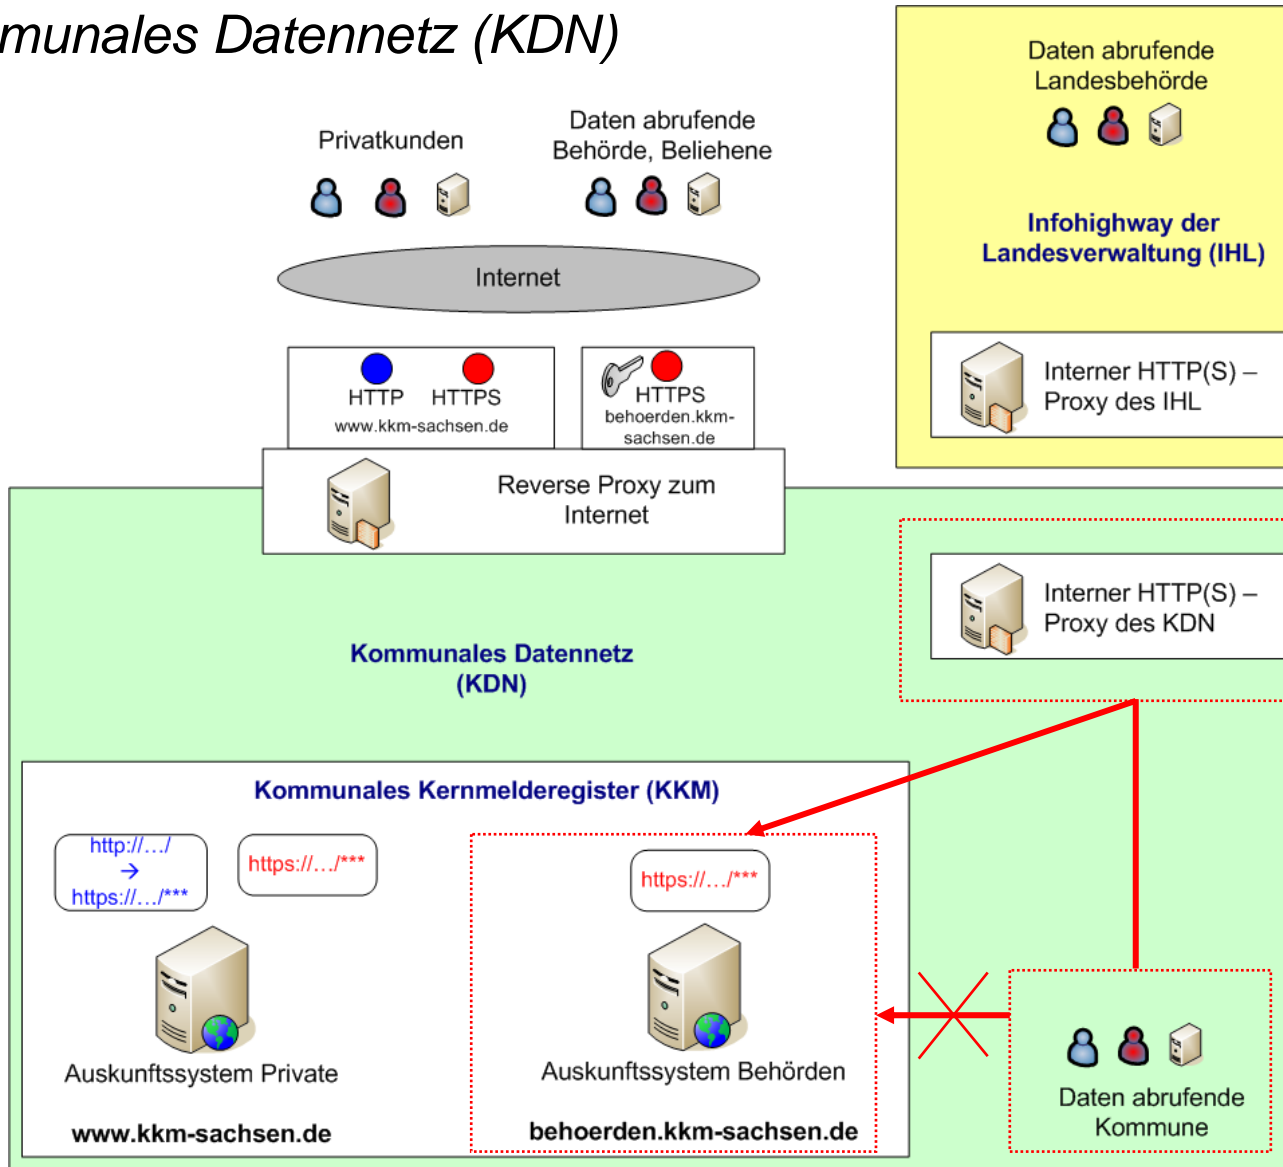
munales Datennetz (KDN)

Privatkunden

Daten abrufende Behörde, Beliehene

Daten abrufende Landesbehörde

Infohighway der Landesverwaltung (IHL)

Internet

HTTP HTTPS
www.kkm-sachsen.de

HTTPS
behoerden.kkm-sachsen.de

Interner HTTP(S) – Proxy des IHL

Reverse Proxy zum Internet

Interner HTTP(S) – Proxy des KDN

Kommunales Datennetz (KDN)

Kommunales Kernmelderegister (KKM)

http://.../
→
https://.../***

https://.../***

https://.../***

Auskunftssystem Private

Auskunftssystem Behörden

Daten abrufende Kommune

www.kkm-sachsen.de

behoerden.kkm-sachsen.de